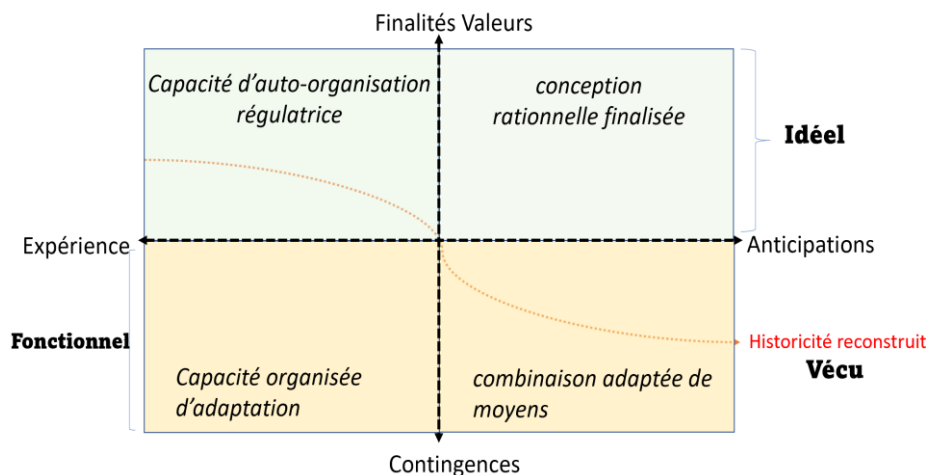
Finalités Valeurs

Capacité d'auto-organisation régulatrice

conception rationnelle finalisée

Idéel

Expérience

Anticipations

Fonctionnel

Historicité reconstruit

Vécu

Capacité organisée d'adaptation

combinaison adaptée de moyens

Contingences